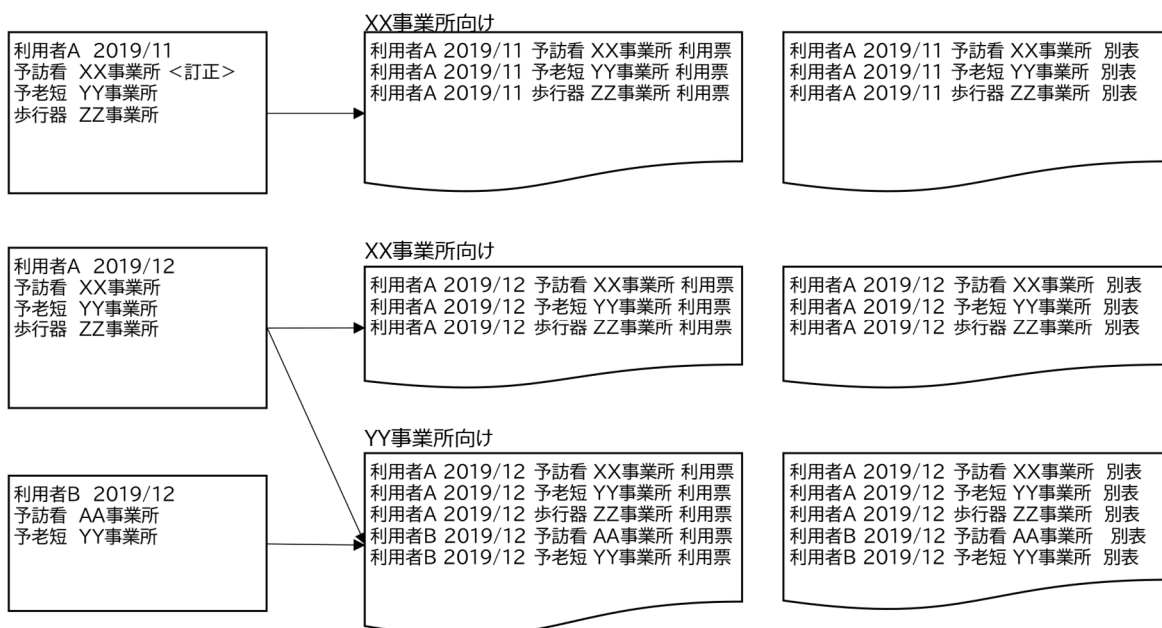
利用者A 2019/11
予訪看 XX事業所 <訂正>
予老短 YY事業所
歩行器 ZZ事業所

XX事業所向け

利用者A 2019/11 予訪看 XX事業所 利用票
利用者A 2019/11 予老短 YY事業所 利用票
利用者A 2019/11 歩行器 ZZ事業所 利用票

利用者A 2019/11 予訪看 XX事業所 別表
利用者A 2019/11 予老短 YY事業所 別表
利用者A 2019/11 歩行器 ZZ事業所 別表

利用者A 2019/12
予訪看 XX事業所
予老短 YY事業所
歩行器 ZZ事業所

XX事業所向け

利用者A 2019/12 予訪看 XX事業所 利用票
利用者A 2019/12 予老短 YY事業所 利用票
利用者A 2019/12 歩行器 ZZ事業所 利用票

利用者A 2019/12 予訪看 XX事業所 別表
利用者A 2019/12 予老短 YY事業所 別表
利用者A 2019/12 歩行器 ZZ事業所 別表

利用者B 2019/12
予訪看 AA事業所
予老短 YY事業所

YY事業所向け

利用者A 2019/12 予訪看 XX事業所 利用票
利用者A 2019/12 予老短 YY事業所 利用票
利用者A 2019/12 歩行器 ZZ事業所 利用票
利用者B 2019/12 予訪看 AA事業所 利用票
利用者B 2019/12 予老短 YY事業所 利用票

利用者A 2019/12 予訪看 XX事業所 別表
利用者A 2019/12 予老短 YY事業所 別表
利用者A 2019/12 歩行器 ZZ事業所 別表
利用者B 2019/12 予訪看 AA事業所 別表
利用者B 2019/12 予老短 YY事業所 別表